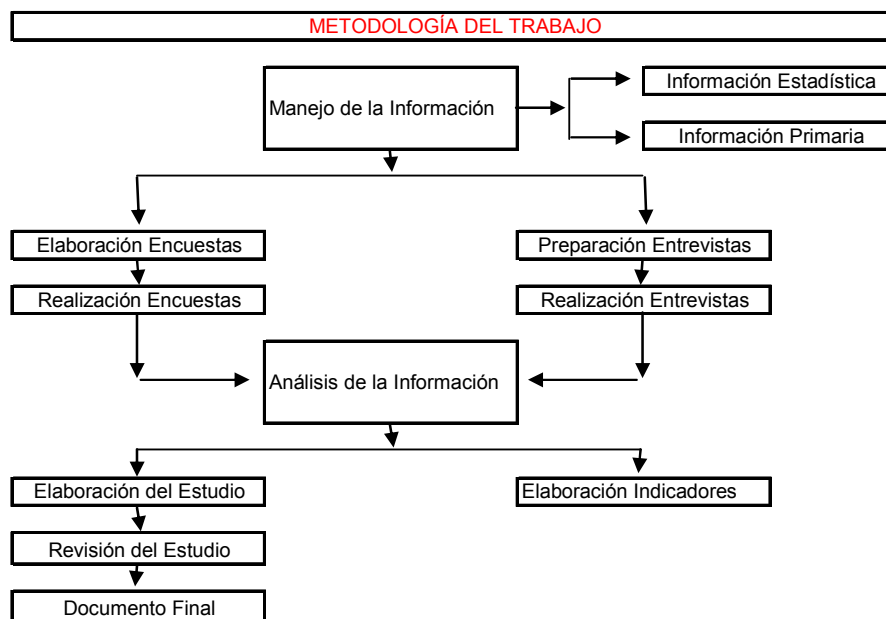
METODOLOGÍA DEL TRABAJO

Manejo de la Información

Información Estadística

Información Primaria

Elaboración Encuestas

Preparación Entrevistas

Realización Encuestas

Realización Entrevistas

Análisis de la Información

Elaboración del Estudio

Elaboración Indicadores

Revisión del Estudio

Documento Final